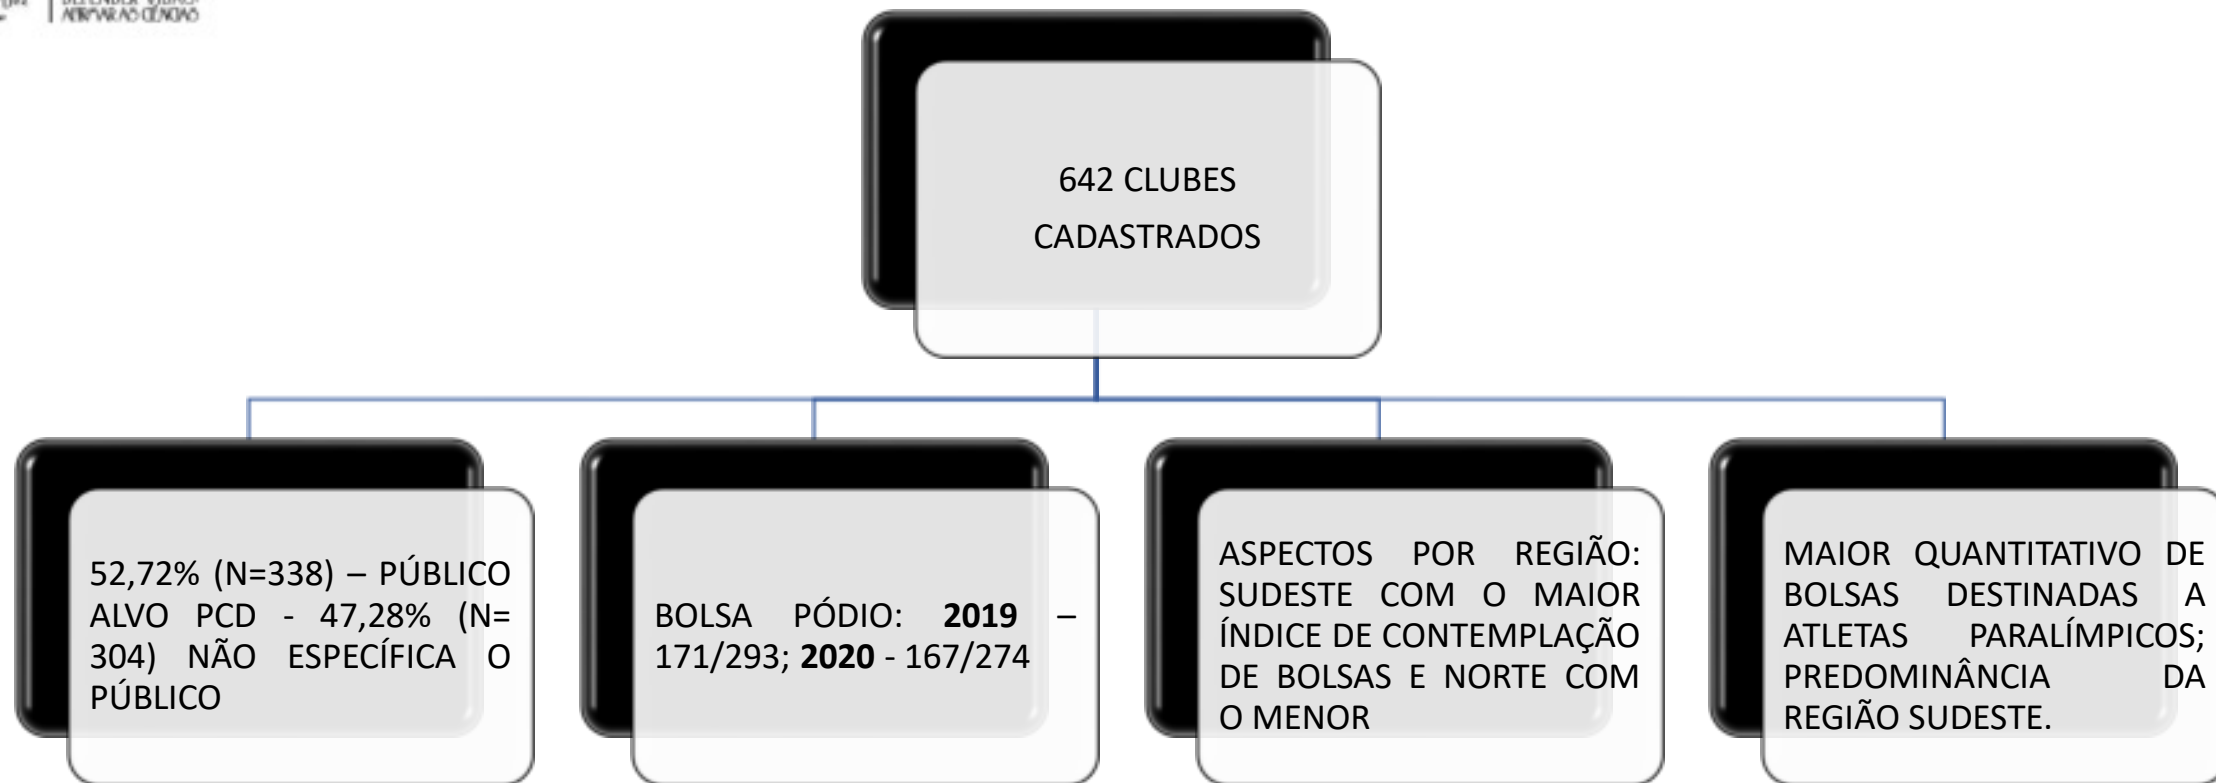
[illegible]
AMPARAR AS CIÊNCIAS

642 CLUBES CADASTRADOS

52,72% (N=338) – PÚBLICO ALVO PCD - 47,28% (N= 304) NÃO ESPECÍFICA O PÚBLICO

BOLSA PÓDIO: **2019** – 171/293; **2020** - 167/274

ASPECTOS POR REGIÃO: SUDESTE COM O MAIOR ÍNDICE DE CONTEMPLAÇÃO DE BOLSAS E NORTE COM O MENOR

MAIOR QUANTITATIVO DE BOLSAS DESTINADAS A ATLETAS PARALÍMPICOS; PREDOMINÂNCIA DA REGIÃO SUDESTE.